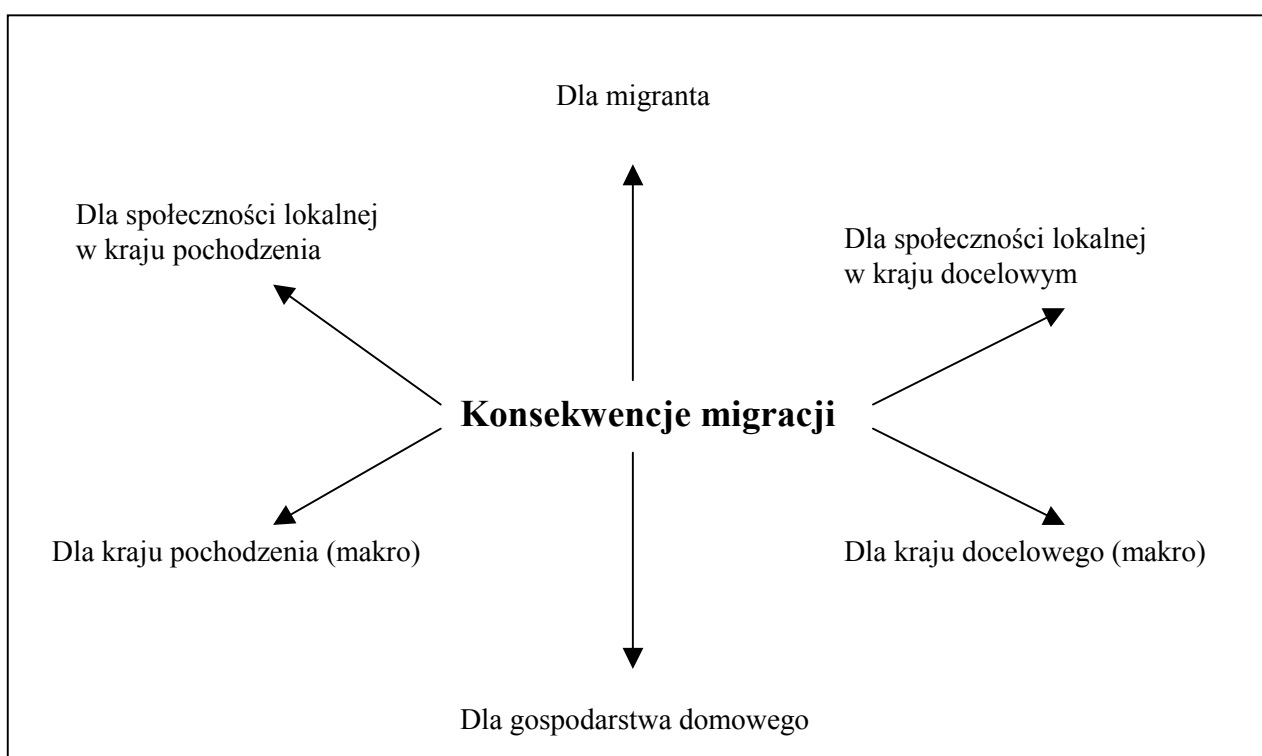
Dla migranta

Dla społeczności lokalnej w kraju pochodzenia

Dla społeczności lokalnej w kraju docelowym

**Konsekwencje migracji**

Dla kraju pochodzenia (makro)

Dla kraju docelowego (makro)

Dla gospodarstwa domowego